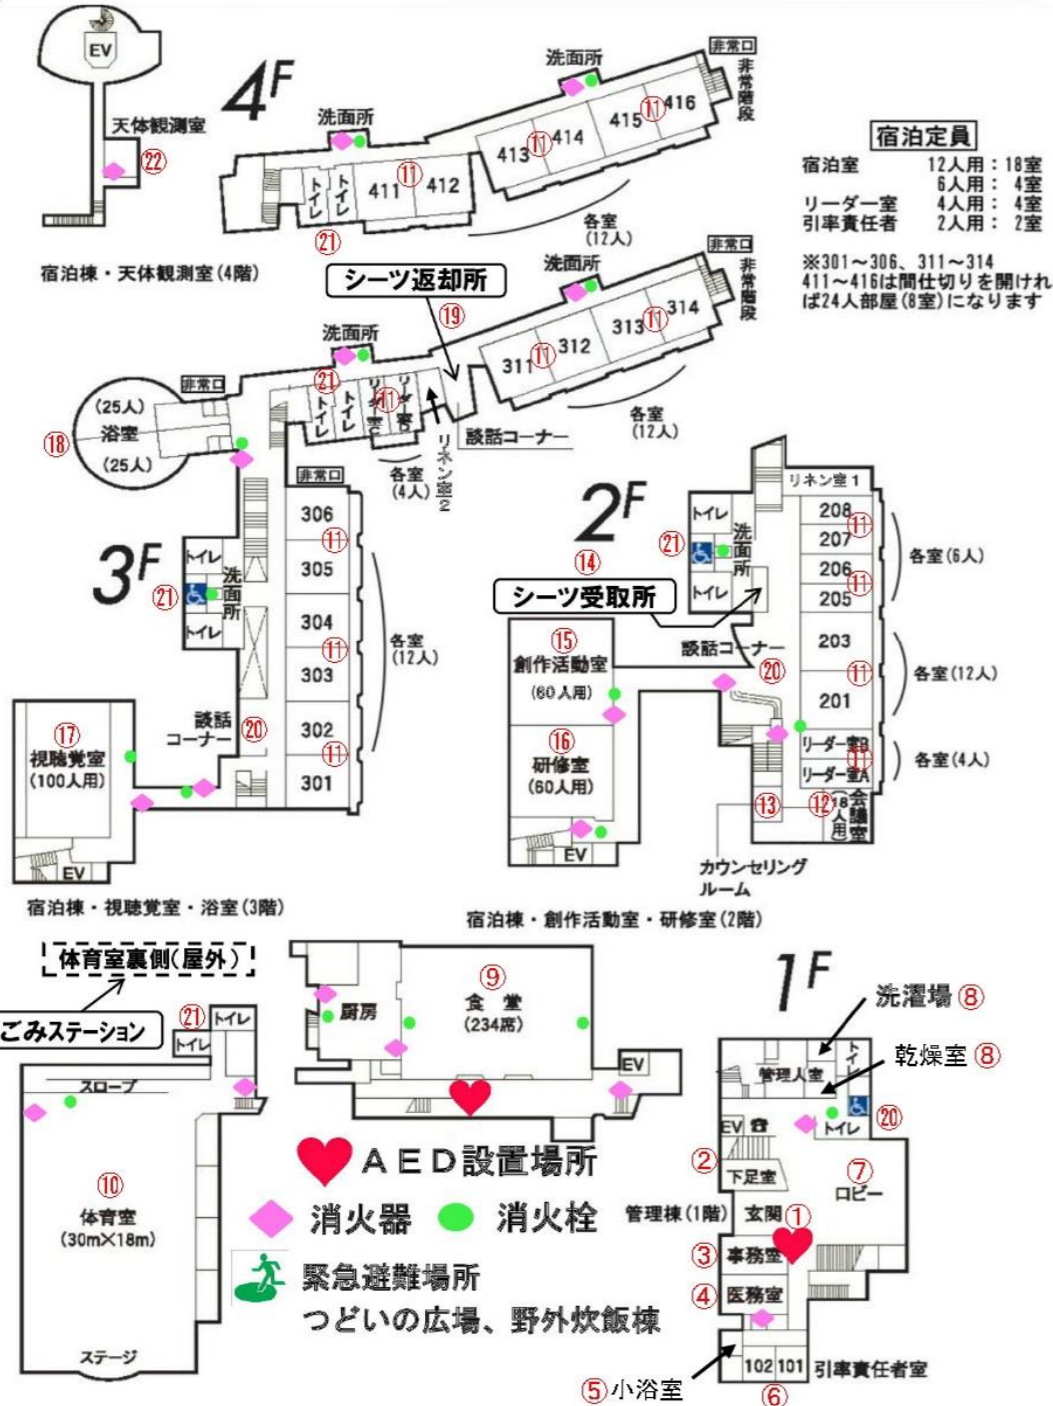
EV
4F
天体観測室
㉒
洗面所
トイレ
トイレ
411
⑪
412
㉑
洗面所
413
⑪
414
415
⑪
416
非常口
非常階段
各室
(12人)
宿泊棟・天体観測室(4階)

宿泊定員

| 宿泊室 | 12人用:18室 |
|---|---|
| | 6人用: 4室 |
| リーダー室 | 4人用: 4室 |
| 引率責任者 | 2人用: 2室 |

※301～306、311～314
411～416は間仕切りを開ければ24人部屋(8室)になります

シーツ返却所
⑲
洗面所
非常口
非常階段
311
⑪
312
313
⑪
314
各室
(12人)
洗面所
非常口
(25人)
浴室
(25人)
⑱
㉑
トイレ
トイレ
リーダー室
リーダー室
⑪
談話コーナー
リネン室2
各室
(4人)
非常口
306
⑪
305
304
⑪
303
302
⑪
301
各室
(12人)
3F
トイレ
洗面所
㉑
トイレ
談話コーナー
⑳
⑰
視聴覚室
(100人用)
EV
宿泊棟・視聴覚室・浴室(3階)

2F
⑭
㉑
トイレ
洗面所
トイレ
シーツ受取所
リネン室1
208
⑪
207
206
⑪
205
各室(6人)
203
⑪
201
各室(12人)
リーダー室B
⑪
リーダー室A
各室(4人)
談話コーナー
⑳
⑮
創作活動室
(60人用)
⑯
研修室
(60人用)
EV
⑬
⑫
18人用
会議室
カウンセリングルーム
宿泊棟・創作活動室・研修室(2階)

体育室裏側(屋外)
ごみステーション
㉑
トイレ
トイレ
スロープ
⑩
体育室
(30m×18m)
ステージ
厨房
⑨
食堂
(234席)
EV
AED設置場所
消火器
消火栓
緊急避難場所
つどいの広場、野外炊飯棟

1F
洗濯場 ⑧
乾燥室 ⑧
管理人室
トイレ
EV
トイレ
⑳
②
下足室
⑦
ロビー
管理棟(1階)
玄関
①
③
事務室
④
医務室
102
101
引率責任者室
⑤小浴室
⑥